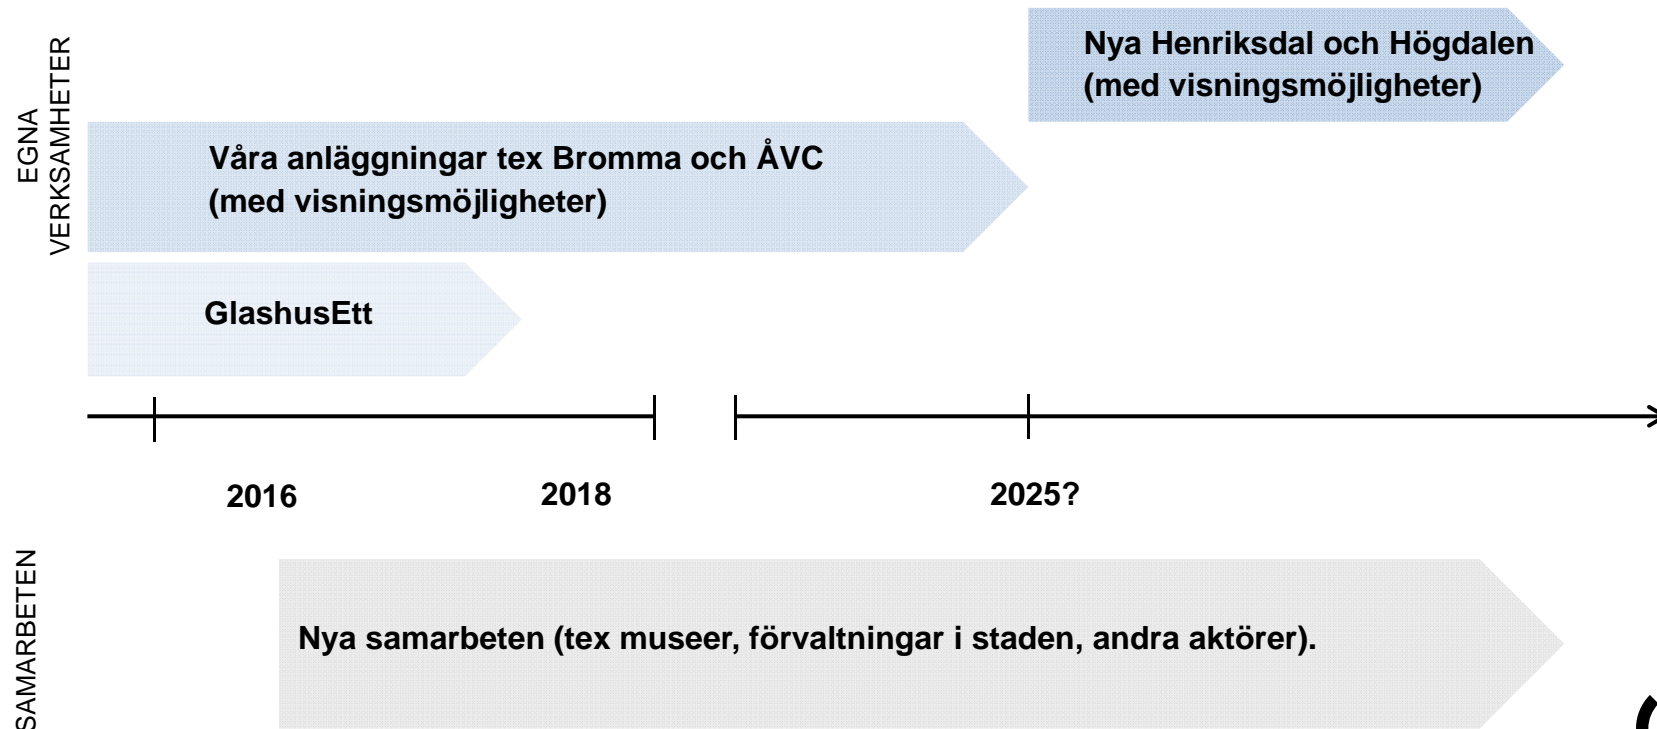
EGNA VERKSAMHETER

Nya Henriksdal och Högdalen (med visningsmöjligheter)

Våra anläggningar tex Bromma och ÅVC (med visningsmöjligheter)

GlashusEtt

2016

2018

2025?

SAMARBETEN

Nya samarbeten (tex museer, förvaltningar i staden, andra aktörer).